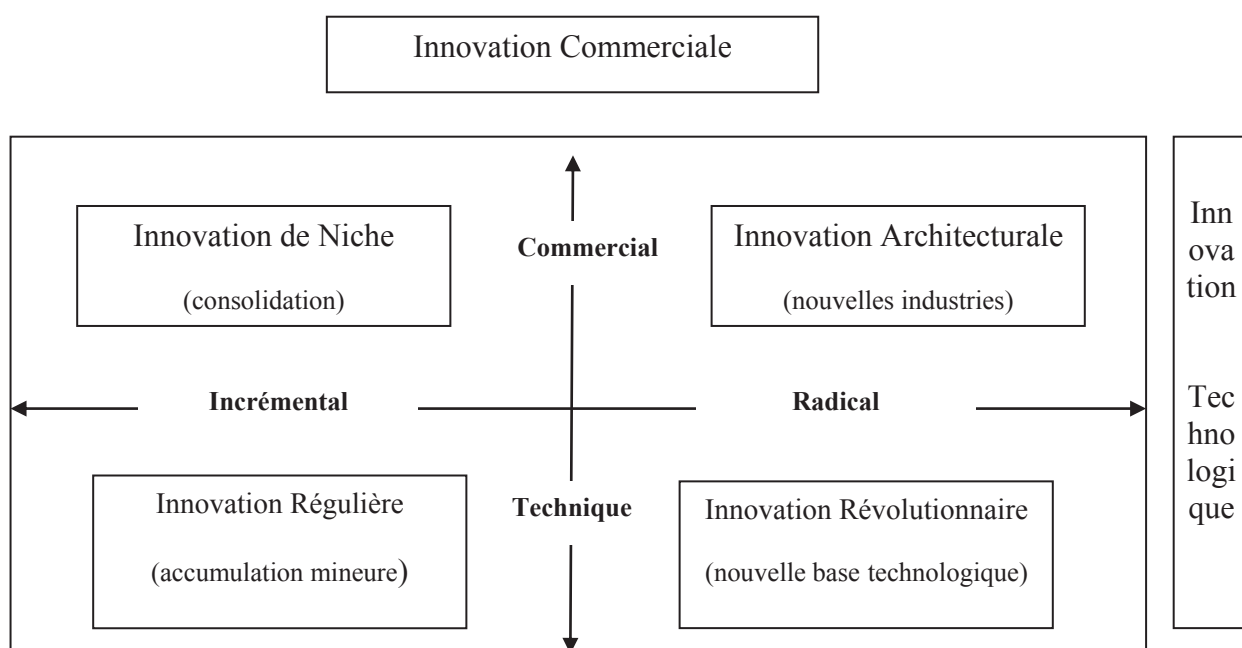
Innovation Commerciale

Innovation de Niche

(consolidation)

Commercial

Innovation Architecturale

(nouvelles industries)

Incrémental

Radical

Innovation Régulière

(accumulation mineure)

Technique

Innovation Révolutionnaire

(nouvelle base technologique)

Innovation

Technologique